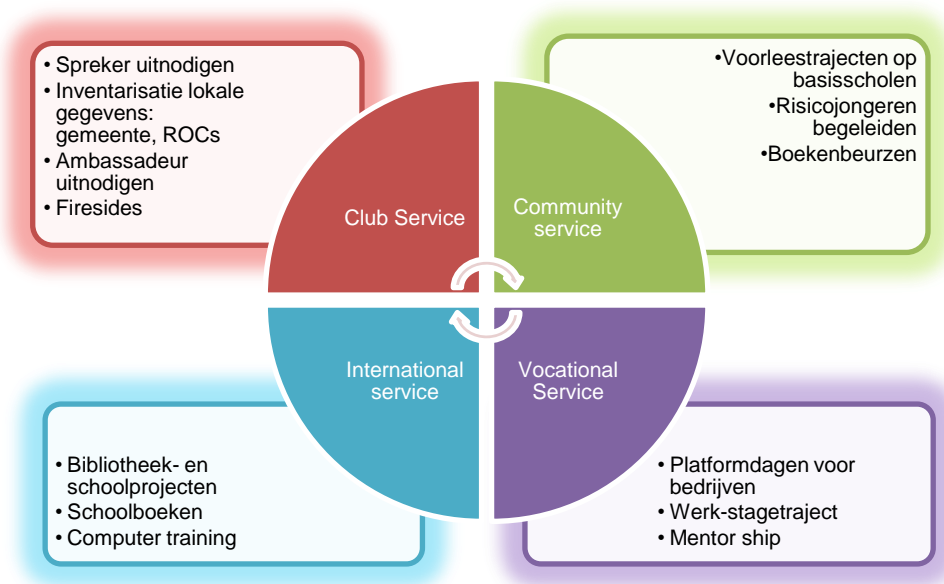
• Spreker uitnodigen
• Inventarisatie lokale gegevens: gemeente, ROCs
• Ambassadeur uitnodigen
• Firesides

•Voorleestrajecten op basisscholen
•Risicojongeren begeleiden
•Boekenbeurzen

Club Service

Community service

International service

Vocational Service

• Bibliotheek- en schoolprojecten
• Schoolboeken
• Computer training

• Platformdagen voor bedrijven
• Werk-stagetraject
• Mentor ship